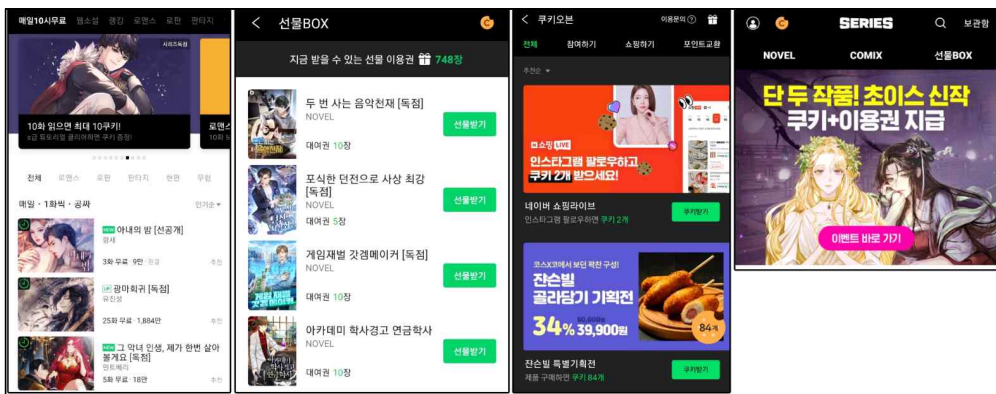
매일10시무료 웹소설 랭킹 로맨스 로판 판타지

시리즈독점

10화 읽으면 최대 10쿠키!

로맨스

전체 로맨스 로판 판타지 현판 무협

매일 · 1화씩 · 공짜 인기순

NEW 아내의 밤 [선공개]
광새
3화 무료 · 9만 · 완결 추천

UP 광마회귀 [독점]
유진성
25화 무료 · 1,884만 추천

NEW 그 악녀 인생, 제가 한번 살아볼게요 [독점]
민트베리
5화 무료 · 18만 추천

< 선물BOX

지금 받을 수 있는 선물 이용권 748장

두 번 사는 음악천재 [독점]
NOVEL
대여권 10장
선물받기

포식한 던전으로 사상 최강 [독점]
NOVEL
대여권 5장
선물받기

게임재벌 갓겜메이커 [독점]
NOVEL
대여권 10장
선물받기

아카데미 학사경고 연금학사
NOVEL
대여권 10장
선물받기

< 쿠키오븐 이용문의

전체 참여하기 쇼핑하기 포인트교환

추천순

쇼핑 LIVE
인스타그램 팔로우하고 쿠키 2개 받으세요!

네이버 쇼핑라이브
인스타그램 팔로우하면 쿠키 2개
쿠키받기

잔슨빌 골라담기 기획전
34% 39,900원
84개

잔슨빌 특별기획전
제품 구매하면 쿠키 84개
쿠키받기

SERIES 보관함

NOVEL COMIX 선물BOX

단 두 작품! 초이스 신작
쿠키+이용권 지급

이벤트 바로 가기